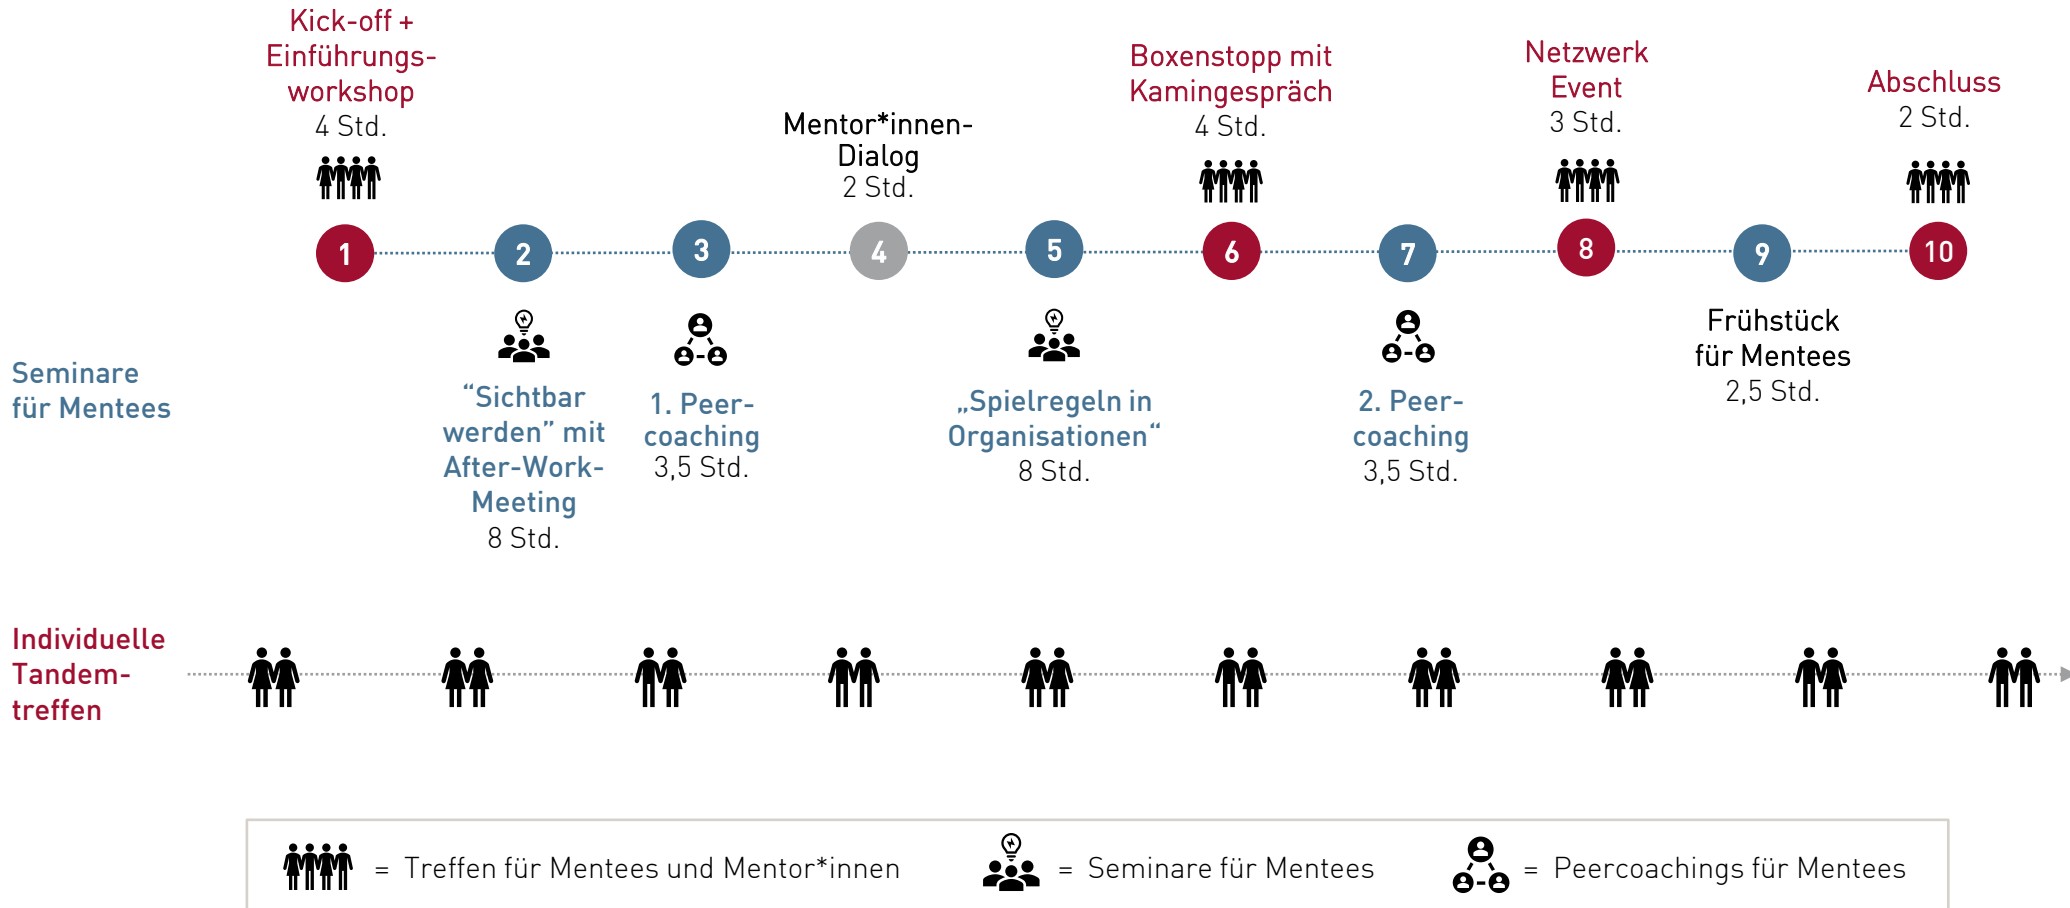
Kick-off + Einführungsworkshop
4 Std.

Mentor*innen-Dialog
2 Std.

Boxenstopp mit Kamingespräch
4 Std.

Netzwerk Event
3 Std.

Abschluss
2 Std.

1 2 3 4 5 6 7 8 9 10

Seminare für Mentees

“Sichtbar werden” mit After-Work-Meeting
8 Std.

1. Peer-coaching
3,5 Std.

„Spielregeln in Organisationen“
8 Std.

2. Peer-coaching
3,5 Std.

Frühstück für Mentees
2,5 Std.

Individuelle Tandem-treffen

= Treffen für Mentees und Mentor*innen = Seminare für Mentees = Peercoachings für Mentees